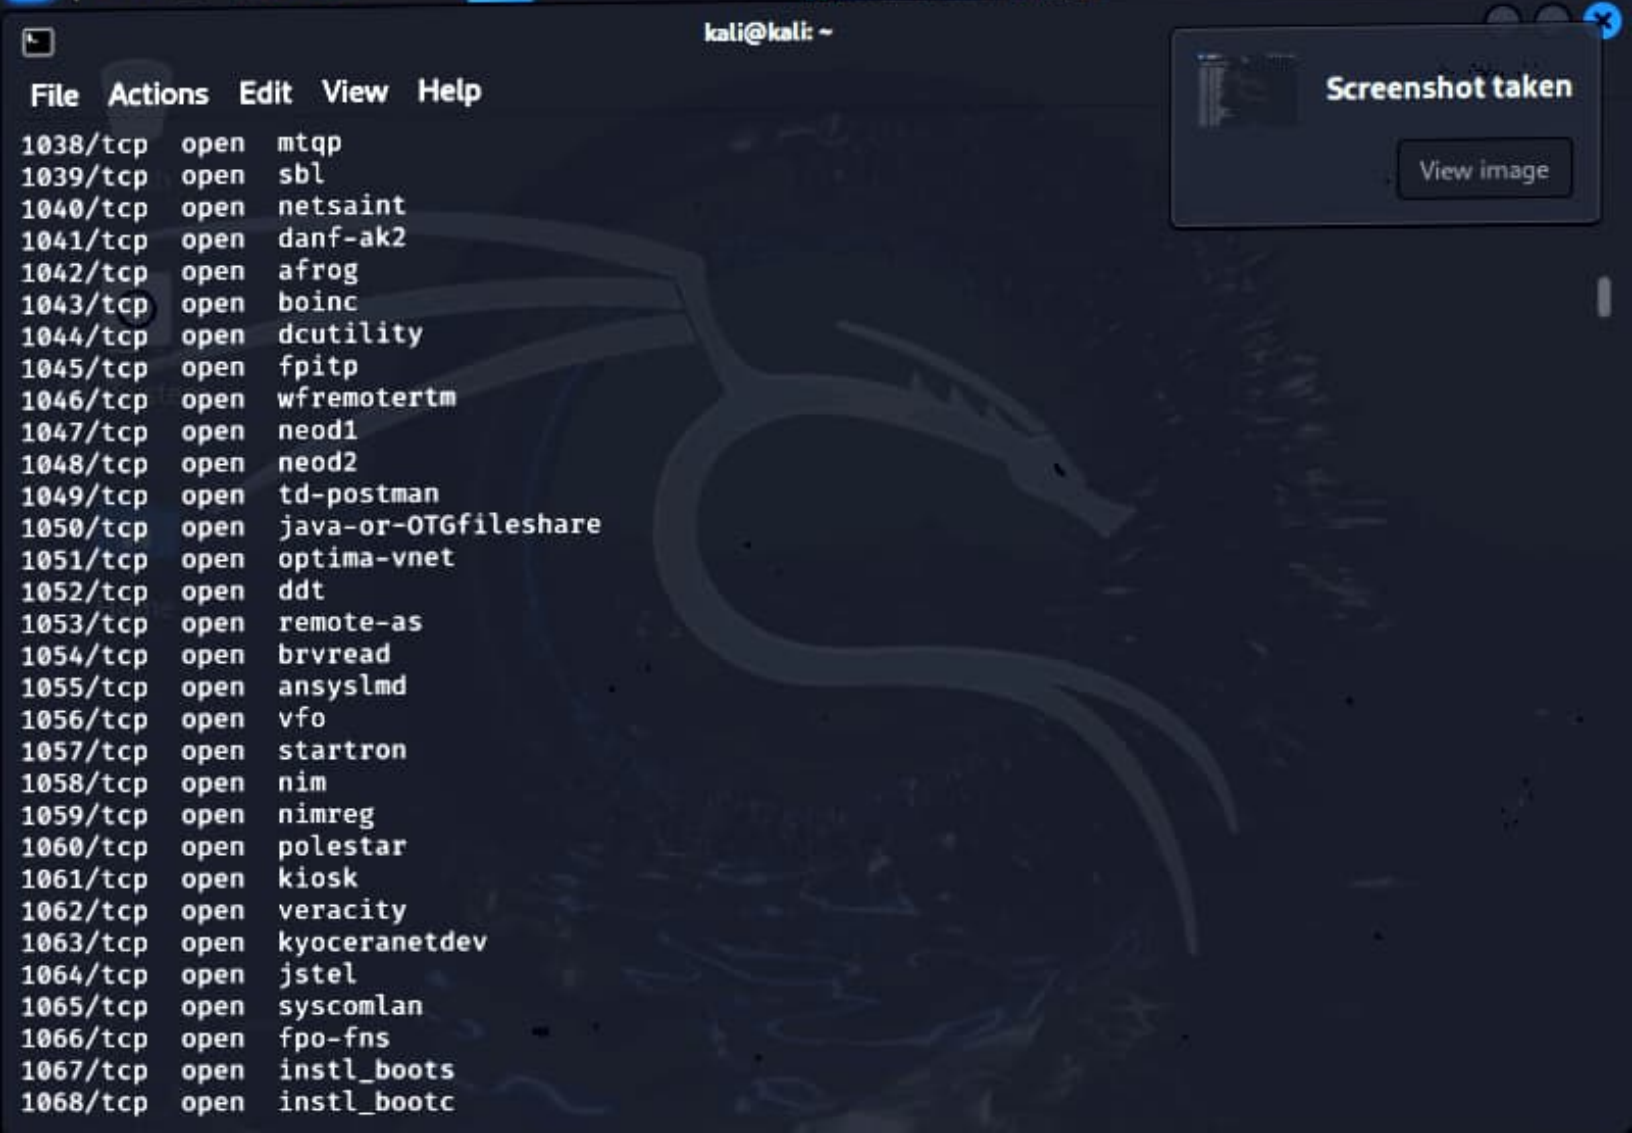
kali@kali: ~

File Actions Edit View Help

Screenshot taken
View image

1038/tcp open mtqp
1039/tcp open sbl
1040/tcp open netsaint
1041/tcp open danf-ak2
1042/tcp open afrog
1043/tcp open boinc
1044/tcp open dcutility
1045/tcp open fpitp
1046/tcp open wfremotertm
1047/tcp open neod1
1048/tcp open neod2
1049/tcp open td-postman
1050/tcp open java-or-OTGfileshare
1051/tcp open optima-vnet
1052/tcp open ddt
1053/tcp open remote-as
1054/tcp open brvread
1055/tcp open ansyslmd
1056/tcp open vfo
1057/tcp open startron
1058/tcp open nim
1059/tcp open nimreg
1060/tcp open polestar
1061/tcp open kiosk
1062/tcp open veracity
1063/tcp open kyoceranetdev
1064/tcp open jstel
1065/tcp open syscomlan
1066/tcp open fpo-fns
1067/tcp open instl_boots
1068/tcp open instl_bootc